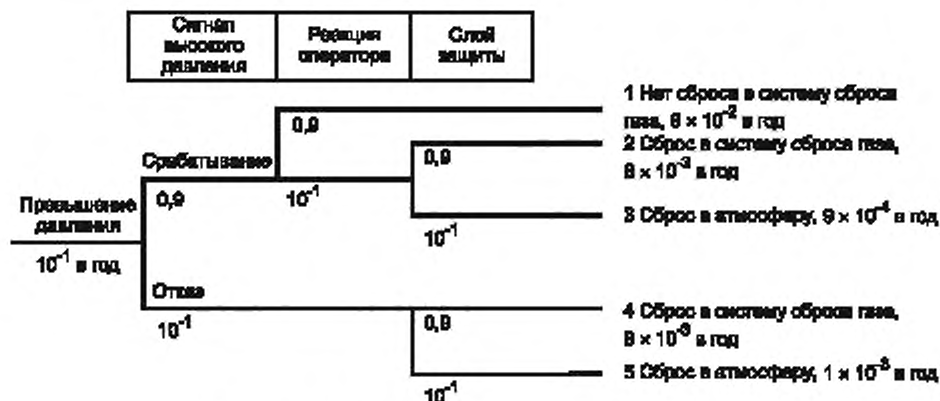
| Сигнал высокого давления | Реакция оператора | Слой защиты |
|---|---|---|

1 Нет сброса в систему сброса газа, $8 \times 10^{-2}$ в год

0,9

2 Сброс в систему сброса газа, $8 \times 10^{-3}$ в год

Срабатывание

0,9

Превышение давления

0,9

$10^{-1}$

3 Сброс в атмосферу, $9 \times 10^{-4}$ в год

$10^{-1}$

$10^{-1}$ в год

Отказ

4 Сброс в систему сброса газа, $9 \times 10^{-3}$ в год

$10^{-1}$

0,9

5 Сброс в атмосферу, $1 \times 10^{-3}$ в год

$10^{-1}$